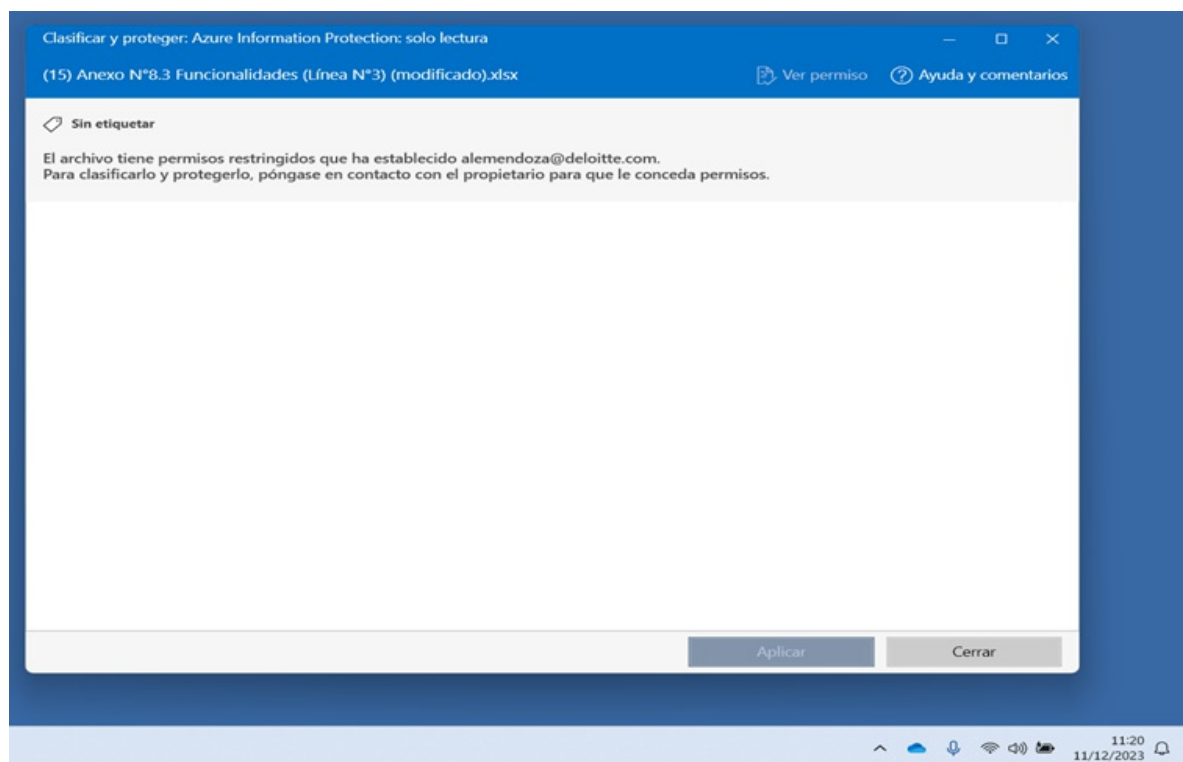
Clasificar y proteger: Azure Information Protection: solo lectura

(15) Anexo N°8.3 Funcionalidades (Línea N°3) (modificado).xlsx

Ver permiso

Ayuda y comentarios

Sin etiquetar

El archivo tiene permisos restringidos que ha establecido alemendoza@deloitte.com.
Para clasificarlo y protegerlo, póngase en contacto con el propietario para que le conceda permisos.

Aplicar

Cerrar

11:20
11/12/2023